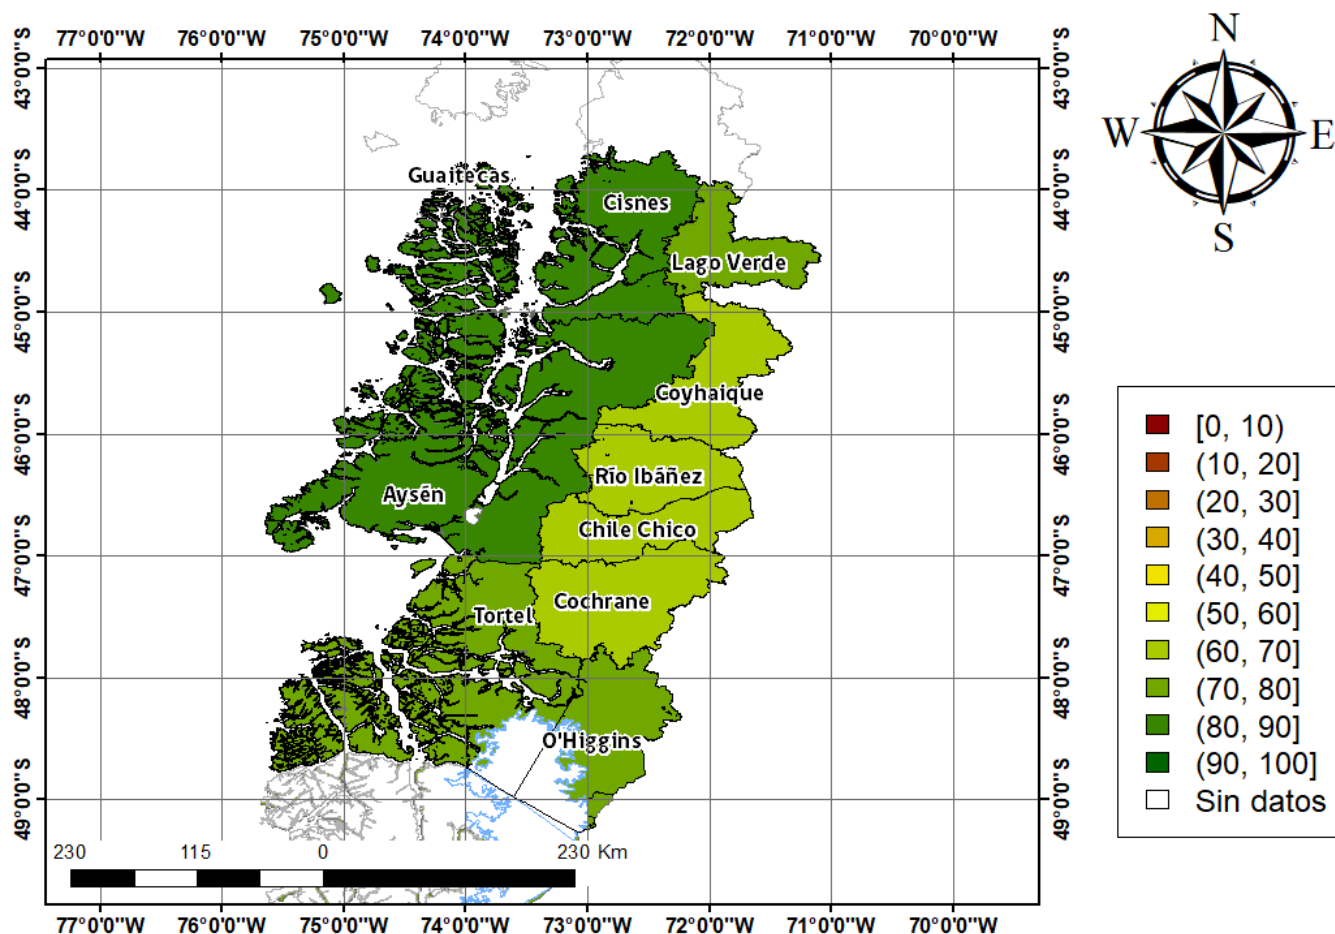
77°0'0"W 76°0'0"W 75°0'0"W 74°0'0"W 73°0'0"W 72°0'0"W 71°0'0"W 70°0'0"W

43°0'0"S 44°0'0"S 45°0'0"S 46°0'0"S 47°0'0"S 48°0'0"S 49°0'0"S

43°0'0"S 44°0'0"S 45°0'0"S 46°0'0"S 47°0'0"S 48°0'0"S 49°0'0"S

N
W E
S

Guaitecas
Cisnes
Lago Verde
Coyhaique
Río Ibáñez
Aysén
Chile Chico
Cochrane
Tortel
O'Higgins

| | |
|---|---|
| | [0, 10) |
| | (10, 20] |
| | (20, 30] |
| | (30, 40] |
| | (40, 50] |
| | (50, 60] |
| | (60, 70] |
| | (70, 80] |
| | (80, 90] |
| | (90, 100] |
| | Sin datos |

230 115 0 230 Km

77°0'0"W 76°0'0"W 75°0'0"W 74°0'0"W 73°0'0"W 72°0'0"W 71°0'0"W 70°0'0"W